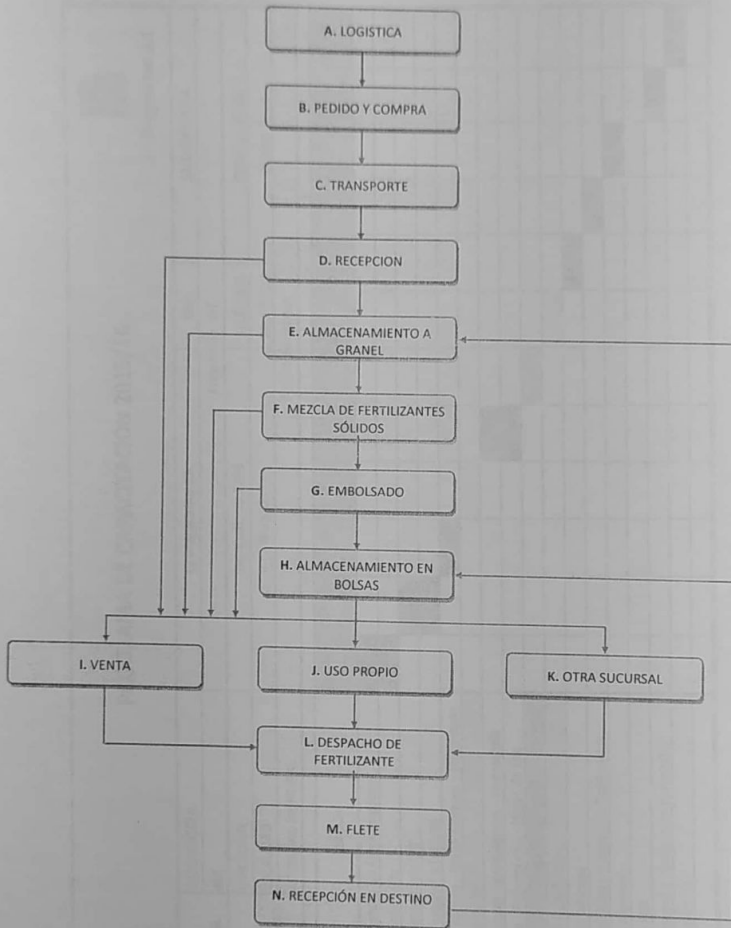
A. LOGISTICA

B. PEDIDO Y COMPRA

C. TRANSPORTE

D. RECEPCION

E. ALMACENAMIENTO A GRANEL

F. MEZCLA DE FERTILIZANTES SÓLIDOS

G. EMBOLSADO

H. ALMACENAMIENTO EN BOLSAS

I. VENTA

J. USO PROPIO

K. OTRA SUCURSAL

L. DESPACHO DE FERTILIZANTE

M. FLETE

N. RECEPCIÓN EN DESTINO